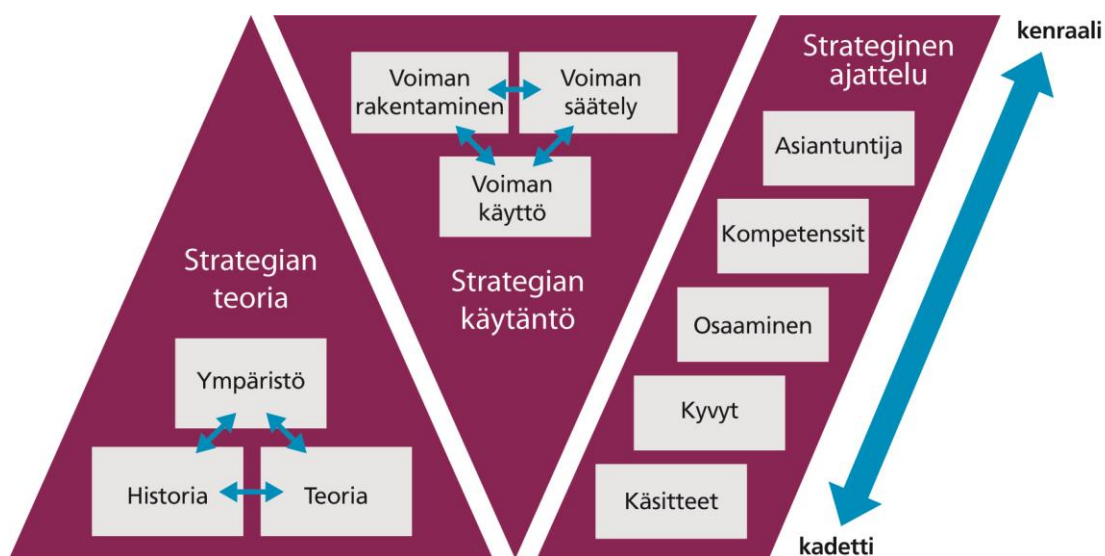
Strategian teoria

Ympäristö

Historia

Teoria

Voiman rakentaminen

Voiman säätely

Voiman käyttö

Strategian käytäntö

Strateginen ajattelu

Asiantuntija

Kompetenssit

Osaaminen

Kyvyt

Käsitteet

kenraali

kadetti